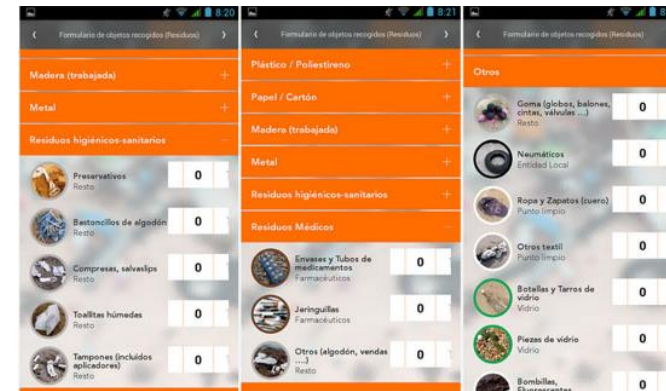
8:20

Formulario de objetos recogidos (Residuos)

Madera (trabajada) +

Metal +

Residuos higiénicos-sanitarios −

Preservativos
Resto
0

Bastoncillos de algodón
Resto
0

Compresas, salvaslips
Resto
0

Toallitas húmedas
Resto
0

Tampones (incluidos aplicadores)
Resto
0

8:21

Formulario de objetos recogidos (Residuos)

Plástico / Poliestireno +

Papel / Cartón +

Madera (trabajada) +

Metal +

Residuos higiénicos-sanitarios +

Residuos Médicos −

Envases y Tubos de medicamentos
Farmacéuticos
0

Jeringuillas
Farmacéuticos
0

Otros (algodón, vendas ...)
Resto
0

Formulario de objetos recogidos (Residuos)

Otros

Goma (globos, balones, cintas, válvulas ...)
Resto
0

Neumáticos
Entidad Local
0

Ropa y Zapatos (cuero)
Punto limpio
0

Otros textil
Punto limpio
0

Botellas y Tarros de vidrio
Vidrio
0

Piezas de vidrio
Vidrio
0

Bombillas, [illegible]
0